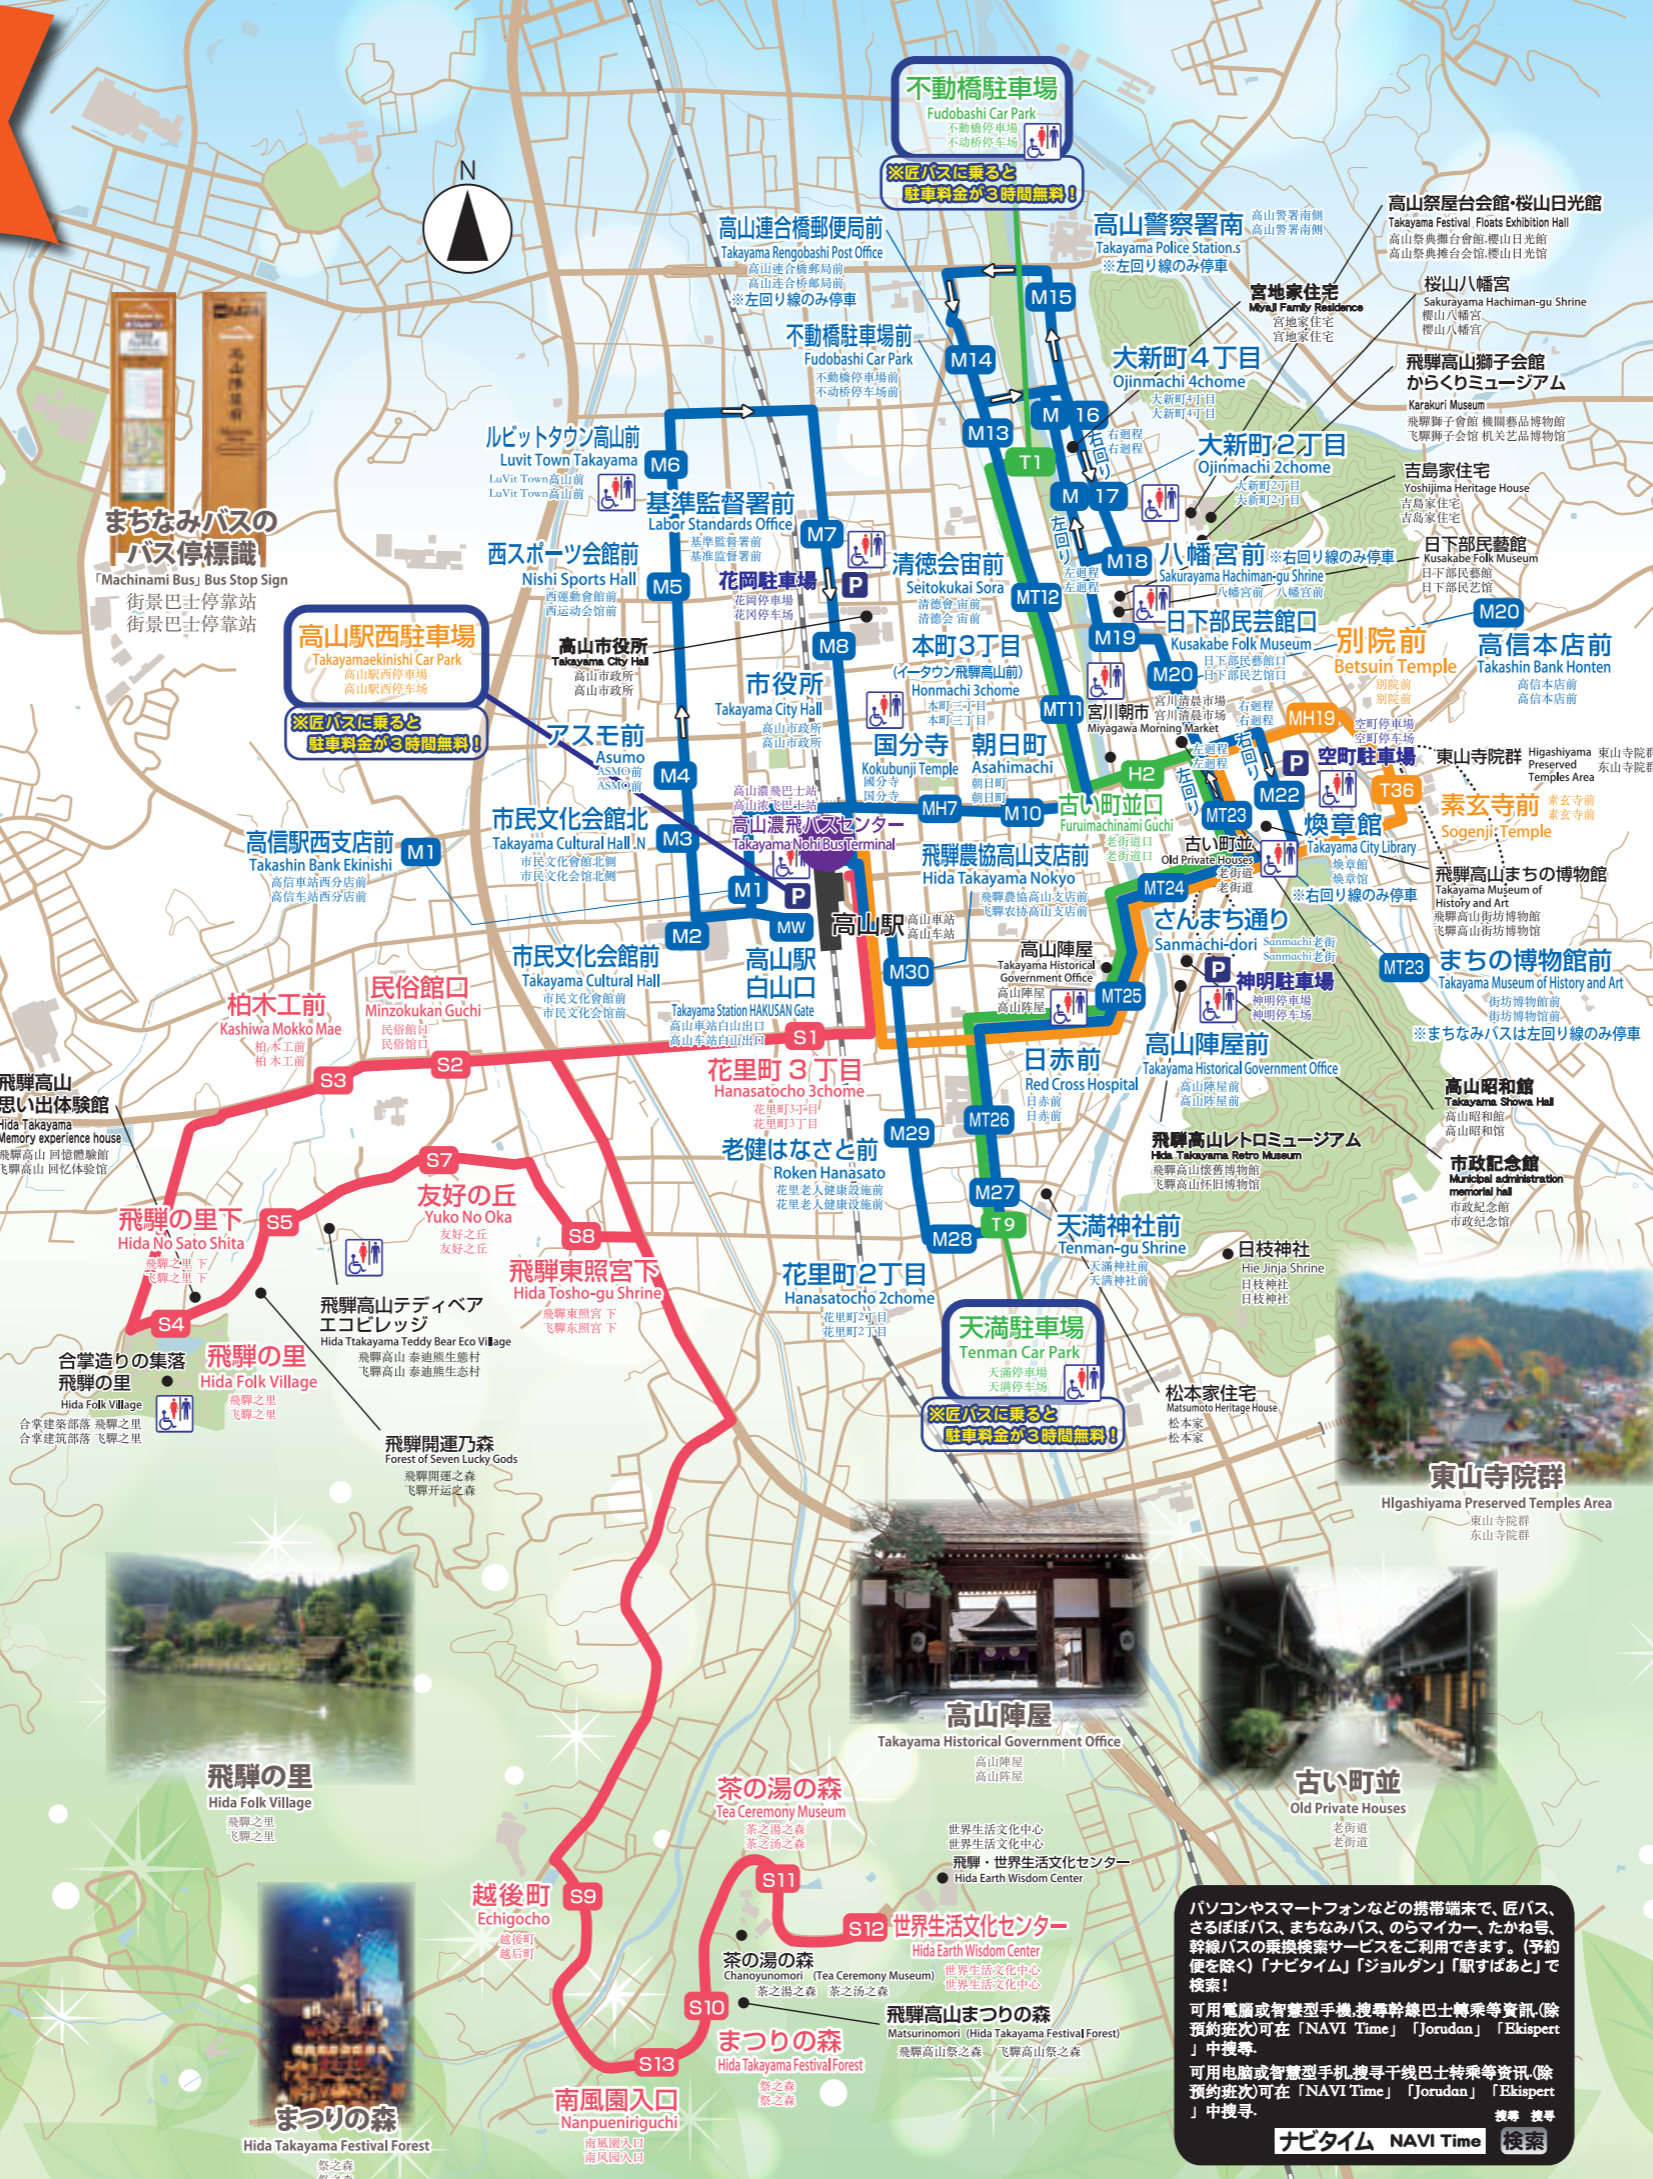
不動橋駐車場
Fudobashi Car Park
不動橋停車場
不动桥停车场
※匠バスに乗ると駐車料金が3時間無料!

N

高山連合橋郵便局前
Takayama Rengobashi Post Office
高山連合橋郵局前
高山连合桥邮局前
※左回り線のみ停車

高山警察署南
Takayama Police Station.s
高山警署南側
高山警署南侧
※左回り線のみ停車

高山祭屋台会館・桜山日光館
Takayama Festival Floats Exhibition Hall
高山祭典攤台會館.櫻山日光館
高山祭典摊台会馆.樱山日光馆

宮地家住宅
Miyaji Family Residence
宮地家住宅
宫地家住宅

桜山八幡宮
Sakurayama Hachiman-gu Shrine
櫻山八幡宮
樱山八幡宫

M15

不動橋駐車場前
Fudobashi Car Park
不動橋停車場前
不动桥停车场前

M14

大新町4丁目
Ojinmachi 4chome
大新町4丁目
大新町4丁目

飛騨高山獅子会館からくりミュージアム
Karakuri Museum
飛驒獅子會館 機關藝品博物館
飞驒狮子会馆 机关艺品博物馆

M16
M13
右廻程
右週程
右回り

大新町2丁目
Ojinmachi 2chome
大新町2丁目
大新町2丁目

ルビットタウン高山前
Luvit Town Takayama
LuVit Town高山前
LuVit Town高山前

M6

T1
M17

吉島家住宅
Yoshijima Heritage House
吉島家住宅
吉岛家住宅

まちなみバスのバス停標識
「Machinami Bus」Bus Stop Sign
街景巴士停靠站
街景巴士停靠站

基準監督署前
Labor Standards Office
基準監督署前
基准监督署前

M7

左回り

西スポーツ会館前
Nishi Sports Hall
西運動會館前
西运动会馆前

M5

花岡駐車場
花岡停車場
花冈停车场
P

清徳会宙前
Seitokukai Sora
清德會宙前
清德会 宙前

M12
左週程
左週程

M18

八幡宮前
※右回り線のみ停車
Sakurayama Hachiman-gu Shrine
八幡宮前 八幡宫前

日下部民藝館
Kusakabe Folk Museum
日下部民藝館
日下部民艺馆

M20

高山駅西駐車場
Takayamaekinishi Car Park
高山駅西停車場
高山驿西停车场
※匠バスに乗ると駐車料金が3時間無料!

高山市役所
Takayama City Hall
高山市政所
高山市政所

M8

本町3丁目
(イータウン飛騨高山前)
Honmachi 3chome
本町三丁目
本町三丁目

M19

日下部民芸館口
Kusakabe Folk Museum
日下部民藝館口
日下部民艺馆口

別院前
Betsuin Temple
別院前
别院前

高信本店前
Takashin Bank Honten
高信本店前
高信本店前

市役所
Takayama City Hall
高山市政所
高山市政所

M20

宮川朝市
宮川清晨市場
宫川清晨市场
Miyagawa Morning Market

MT11

右週程
右週程

MH19

空町停車場
空町停车场

アスモ前
Asumo
ASMO前
ASMO前

国分寺
Kokubunji Temple
國分寺
国分寺

朝日町
Asahimachi
朝日町
朝日町

左週程
左週程
左回り

空町駐車場
P

東山寺院群
Higashiyama Preserved Temples Area
東山寺院群
东山寺院群

M4

高山濃飛巴士站
高山浓飞巴士站

H2

M22

T36

素玄寺前
Sogenji Temple
素玄寺前
素玄寺前

市民文化会館北
Takayama Cultural Hall N
市民文化會館北側
市民文化会馆北侧

MH7

M10

古い町並口
Furuimachinami Guchi
老街道口
老街道口

左回り

MT23

煥章館
Takayama City Library
煥章館
焕章馆

高信駅西支店前
Takashin Bank Ekinishi
高信車站西分店前
高信车站西分店前

M1

M3

高山濃飛バスセンター
Takayama Nohi Bus Terminal

飛騨農協高山支店前
Hida Takayama Nokyo
飛驒農協高山支店前
飞驒农协高山支店前

古い町並
Old Private Houses
老街道
老街道

※右回り線のみ停車

飛騨高山まちの博物館
Takayama Museum of History and Art
飛驒高山街坊博物館
飞驒高山街坊博物馆

M1
P

MT24

さんまち通り
Sanmachi-dori
Sanmachi老街
Sanmachi老街

M2
MW

高山駅
高山車站
高山车站

高山陣屋
Takayama Historical Government Office
高山陣屋
高山阵屋

P
神明駐車場
神明停車場
神明停车场

MT23

まちの博物館前
Takayama Museum of History and Art
街坊博物館前
街坊博物馆前
※まちなみバスは左回り線のみ停車

市民文化会館前
Takayama Cultural Hall
市民文化會館前
市民文化会馆前

高山駅白山口
Takayama Station HAKUSAN Gate
高山車站白山出口
高山车站白山出口

M30

MT25

柏木工前
Kashiwa Mokko Mae
柏木工前
柏木工前

民俗館口
Minzokukan Guchi
民俗館口
民俗馆口

S1

日赤前
Red Cross Hospital
日赤前
日赤前

高山陣屋前
Takayama Historical Government Office
高山陣屋前
高山阵屋前

飛騨高山思い出体験館
Hida Takayama Memory experience house
飛驒高山 回憶體驗館
飞驒高山 回忆体验馆

S3
S2

花里町3丁目
Hanasatocho 3chome
花里町3丁目
花里町3丁目

高山昭和館
Takayama Showa Hall
高山昭和館
高山昭和馆

MT26

飛騨高山レトロミュージアム
Hida Takayama Retro Museum
飛驒高山懐舊博物館
飞驒高山怀旧博物馆

市政記念館
Municipal administration memorial hall
市政紀念館
市政纪念馆

老健はなさと前
Roken Hanasato
花里老人健康設施前
花里老人健康设施前

M29

S7

友好の丘
Yuko No Oka
友好之丘
友好之丘

MT27

飛騨の里下
Hida No Sato Shita
飛驒之里 下
飞驒之里 下

S5

T9

天満神社前
Tenman-gu Shrine
天滿神社前
天满神社前

日枝神社
Hie Jinja Shrine
日枝神社
日枝神社

S8

M28

飛騨東照宮下
Hida Tosho-gu Shrine
飛驒東照宮 下
飞驒东照宫 下

花里町2丁目
Hanasatocho 2chome
花里町2丁目
花里町2丁目

S4

飛騨高山テディベアエコビレッジ
Hida Ttakayama Teddy Bear Eco Village
飛驒高山 泰迪熊生態村
飞驒高山 泰迪熊生态村

天満駐車場
Tenman Car Park
天滿停車場
天满停车场
※匠バスに乗ると駐車料金が3時間無料!

合掌造りの集落 飛騨の里
Hida Folk Village
合掌建築部落 飛驒之里
合掌建筑部落 飞驒之里

飛騨の里
Hida Folk Village
飛驒之里
飞驒之里

松本家住宅
Matsumoto Heritage House
松本家
松本家

飛騨開運乃森
Forest of Seven Lucky Gods
飛驒開運之森
飞驒开运之森

東山寺院群
Higashiyama Preserved Temples Area
東山寺院群
东山寺院群

高山陣屋
Takayama Historical Government Office
高山陣屋
高山阵屋

飛騨の里
Hida Folk Village
飛驒之里
飞驒之里

古い町並
Old Private Houses
老街道
老街道

茶の湯の森
Tea Ceremony Museum
茶之湯之森
茶之汤之森

世界生活文化中心
世界生活文化中心

飛騨・世界生活文化センター
Hida Earth Wisdom Center

S11

越後町
Echigocho
越後町
越后町

S9

S12

世界生活文化センター
Hida Earth Wisdom Center
世界生活文化中心
世界生活文化中心

茶の湯の森
Chanoyunomori (Tea Ceremony Museum)
茶之湯之森 茶之汤之森

S10

飛騨高山まつりの森
Matsurinomori (Hida Takayama Festival Forest)
飛驒高山祭之森 飞驒高山祭之森

まつりの森
Hida Takayama Festival Forest
祭之森
祭之森

S13

南風園入口
Nanpueniriguchi
南風園入口
南风园入口

まつりの森
Hida Takayama Festival Forest
祭之森

パソコンやスマートフォンなどの携帯端末で、匠バス、さるぼぼバス、まちなみバス、のらマイカー、たかね号、幹線バスの乗換検索サービスをご利用できます。(予約便を除く)「ナビタイム」「ジョルダン」「駅すぱあと」で検索!

可用電腦或智慧型手機,搜尋幹線巴士轉乘等資訊.(除預約班次)可在「NAVI Time」「Jorudan」「Ekispert」中搜尋.

可用电脑或智慧型手机,搜寻干线巴士转乘等资讯.(除预约班次)可在「NAVI Time」「Jorudan」「Ekispert」中搜寻.

搜尋 搜寻
ナビタイム NAVI Time 検索